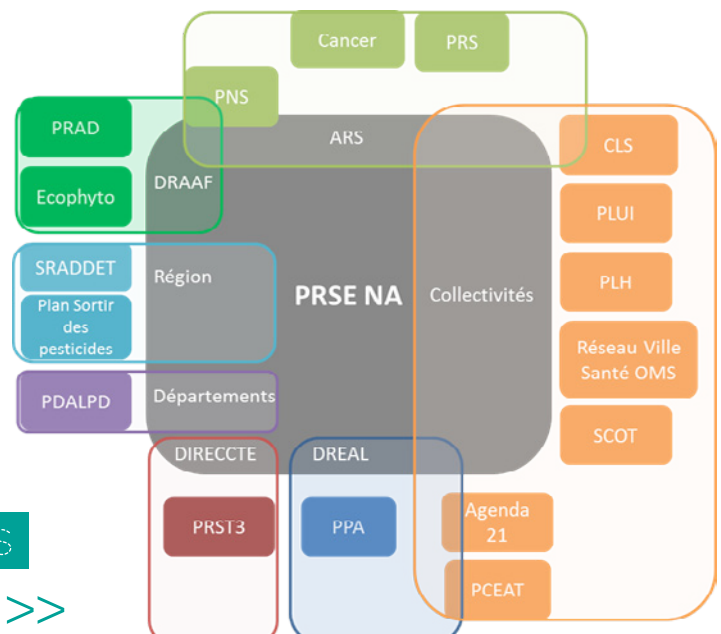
Cancer

PRS

PNS

ARS

PRAD

Ecophyto

DRAAF

SRADDET

Région

Plan Sortir des pesticides

PRSE NA

Collectivités

CLS

PLUI

PLH

Réseau Ville Santé OMS

SCOT

PDALPD

Départements

DIRECCTE

DREAL

PRST3

PPA

Agenda 21

PCEAT

>>